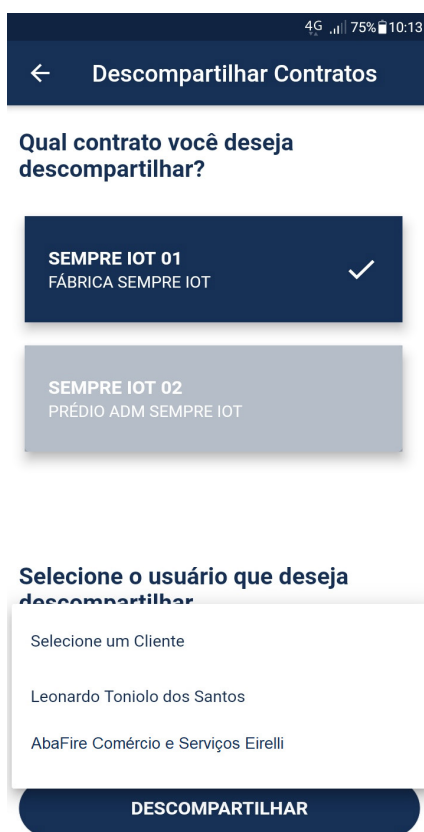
4G 75% 10:13

← Descompartilhar Contratos

Qual contrato você deseja descompartilhar?

SEMPRE IOT 01
FÁBRICA SEMPRE IOT

SEMPRE IOT 02
PRÉDIO ADM SEMPRE IOT

Selecione o usuário que deseja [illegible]

Selecione um Cliente

Leonardo Toniolo dos Santos

AbaFire Comércio e Serviços Eirelli

DESCOMPARTILHAR